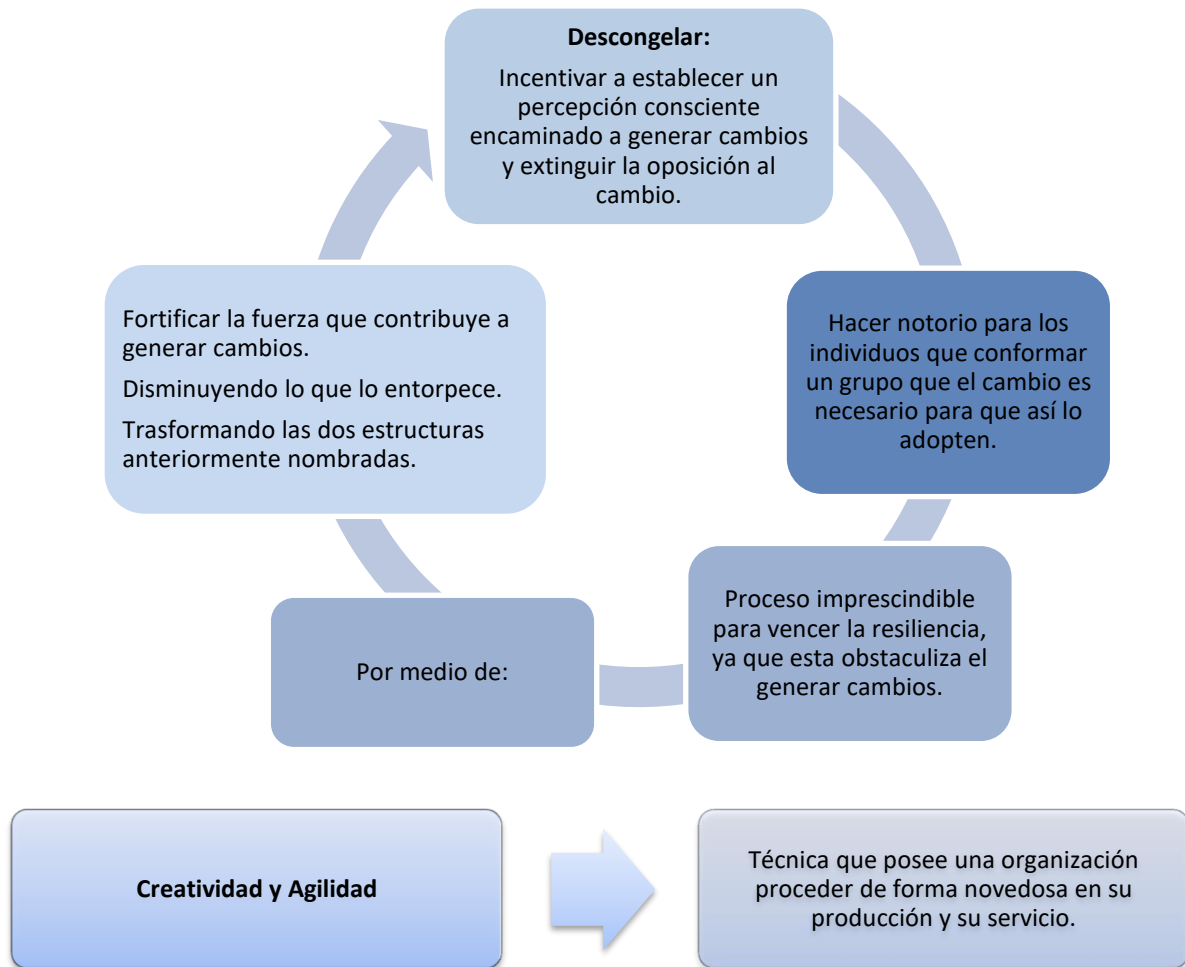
**Descongelar:**

Incentivar a establecer un percepción consciente encaminado a generar cambios y extinguir la oposición al cambio.

Hacer notorio para los individuos que conformar un grupo que el cambio es necesario para que así lo adopten.

Proceso imprescindible para vencer la resiliencia, ya que esta obstaculiza el generar cambios.

Por medio de:

Fortificar la fuerza que contribuye a generar cambios.

Disminuyendo lo que lo entorpece.

Trasformando las dos estructuras anteriormente nombradas.

**Creatividad y Agilidad**

Técnica que posee una organización proceder de forma novedosa en su producción y su servicio.